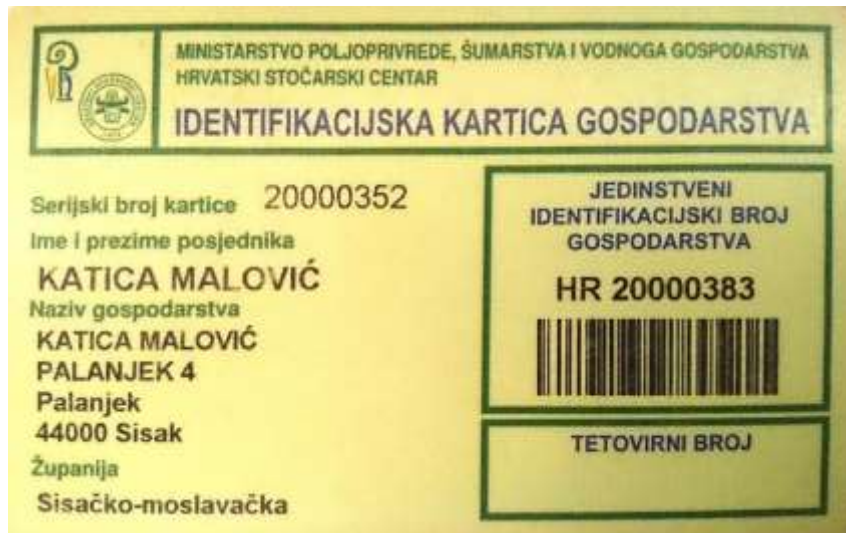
MINISTARSTVO POLJOPRIVREDE, ŠUMARSTVA I VODNOGA GOSPODARSTVA
HRVATSKI STOČARSKI CENTAR
IDENTIFIKACIJSKA KARTICA GOSPODARSTVA

Serijski broj kartice 20000352
Ime i prezime posjednika
KATICA MALOVIĆ
Naziv gospodarstva
KATICA MALOVIĆ
PALANJEK 4
Palanjek
44000 Sisak
Županija
Sisačko-moslavačka

JEDINSTVENI IDENTIFIKACIJSKI BROJ GOSPODARSTVA
HR 20000383

TETOVIRNI BROJ